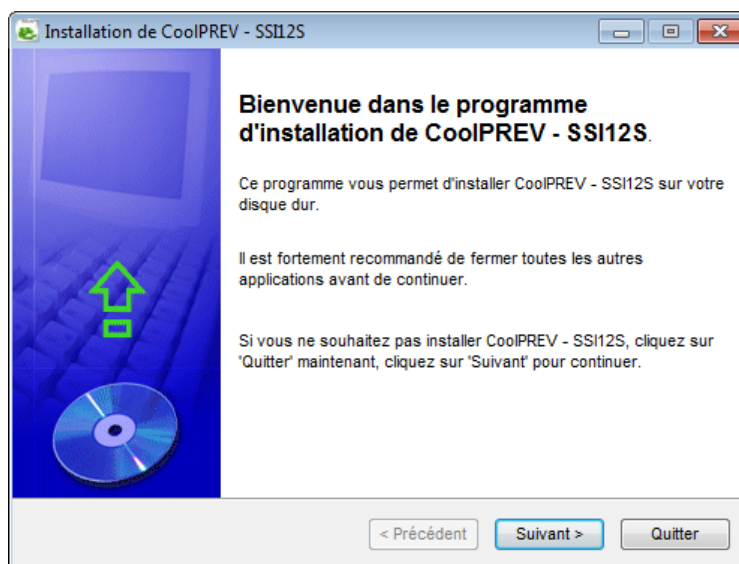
Installation de CoolPREV - SSI12S

Bienvenue dans le programme d'installation de CoolPREV - SSI12S.

Ce programme vous permet d'installer CoolPREV - SSI12S sur votre disque dur.

Il est fortement recommandé de fermer toutes les autres applications avant de continuer.

Si vous ne souhaitez pas installer CoolPREV - SSI12S, cliquez sur 'Quitter' maintenant, cliquez sur 'Suivant' pour continuer.

< Précédent
Suivant >
Quitter